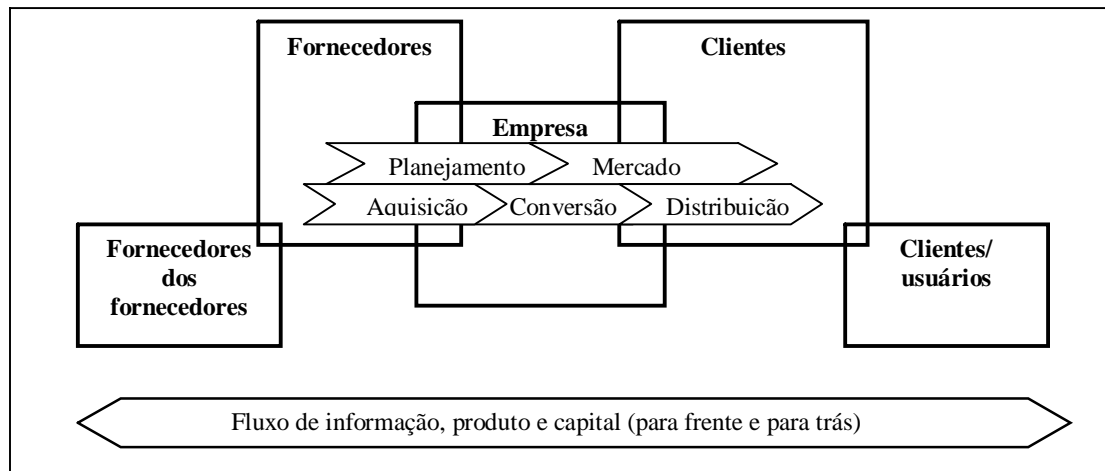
Fornecedores

Clientes

Empresa

Planejamento

Mercado

Aquisição

Conversão

Distribuição

Fornecedores dos fornecedores

Clientes/ usuários

Fluxo de informação, produto e capital (para frente e para trás)